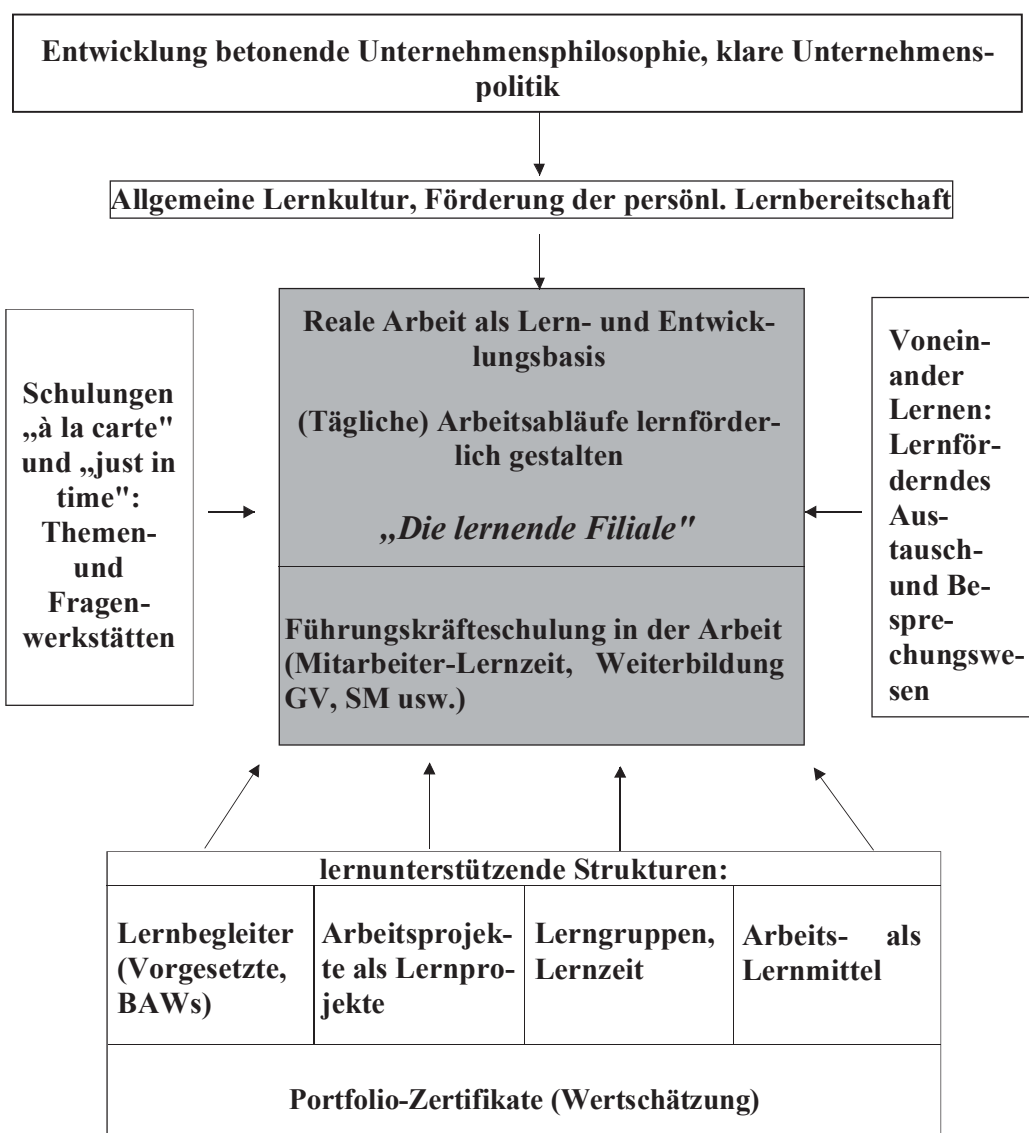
Entwicklung betonende Unternehmensphilosophie, klare Unternehmenspolitik

Allgemeine Lernkultur, Förderung der persönl. Lernbereitschaft

Schulungen „à la carte" und „just in time": Themen- und Fragenwerkstätten

Reale Arbeit als Lern- und Entwicklungsbasis

(Tägliche) Arbeitsabläufe lernförderlich gestalten

„Die lernende Filiale"

Führungskräfteschulung in der Arbeit (Mitarbeiter-Lernzeit, Weiterbildung GV, SM usw.)

Voneinander Lernen: Lernförderndes Austausch- und Besprechungswesen

| lernunterstützende Strukturen: | | | |
|---|---|---|---|
| Lernbegleiter (Vorgesetzte, BAWs) | Arbeitsprojekte als Lernprojekte | Lerngruppen, Lernzeit | Arbeits- als Lernmittel |
| Portfolio-Zertifikate (Wertschätzung) | | | |